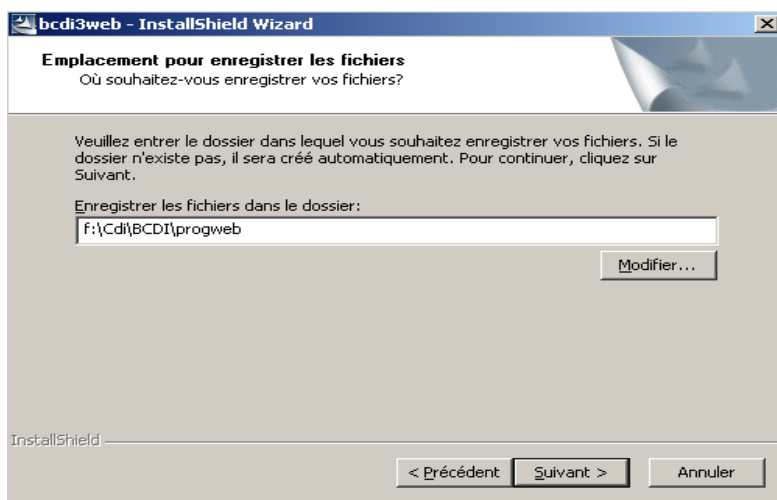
bcdi3web - InstallShield Wizard

Emplacement pour enregistrer les fichiers
Où souhaitez-vous enregistrer vos fichiers?

Veuillez entrer le dossier dans lequel vous souhaitez enregistrer vos fichiers. Si le dossier n'existe pas, il sera créé automatiquement. Pour continuer, cliquez sur Suivant.

Enregistrer les fichiers dans le dossier:
f:\Cdi\BCDI\progweb

Modifier...

InstallShield

< Précédent
Suivant >
Annuler